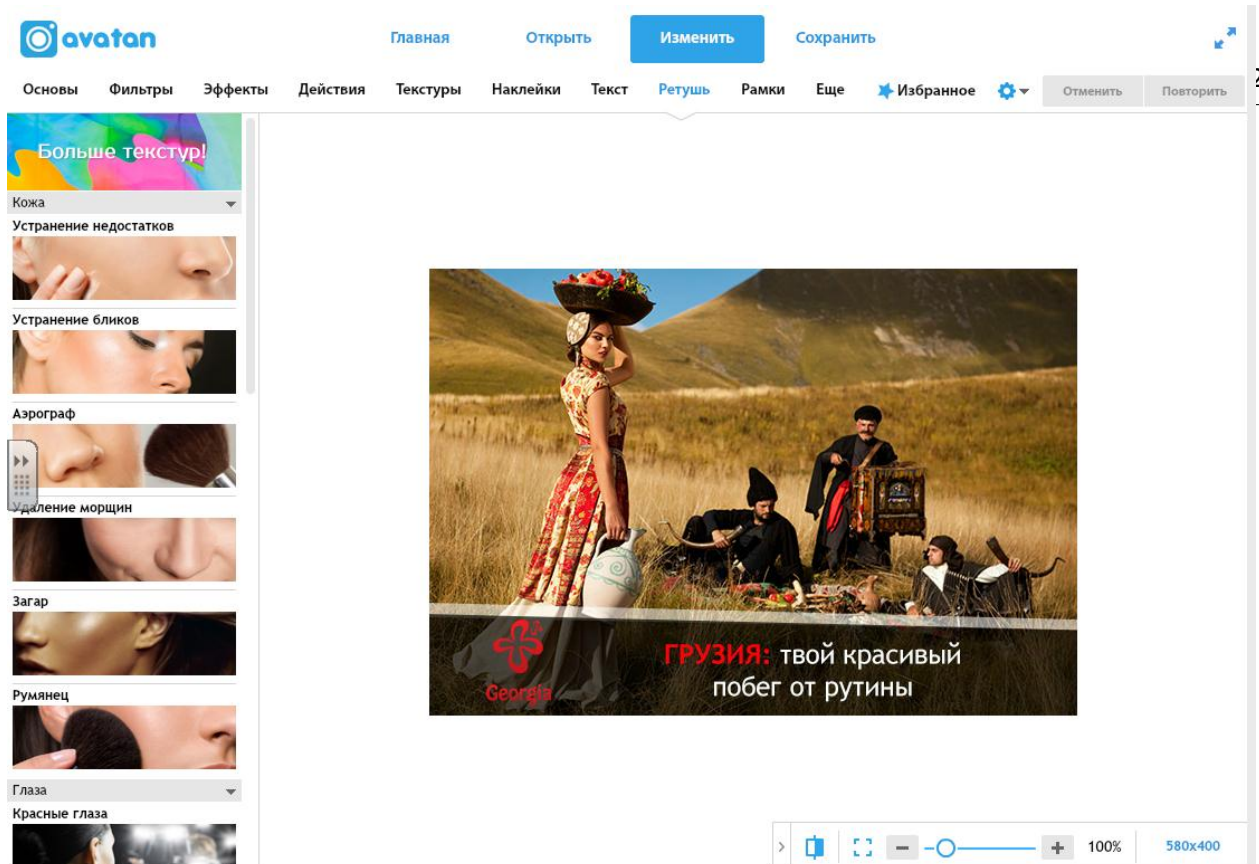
avatan

Главная Открыть Изменить Сохранить

Основы Фильтры Эффекты Действия Текстуры Наклейки Текст Ретушь Рамки Еще Избранное Отменить Повторить

Больше текстур!

Кожа

Устранение недостатков

Устранение бликов

Аэрограф

Удаление морщин

Загар

Румянец

Глаза

Красные глаза

Georgia

ГРУЗИЯ: твой красивый побег от рутины

100% 580x400